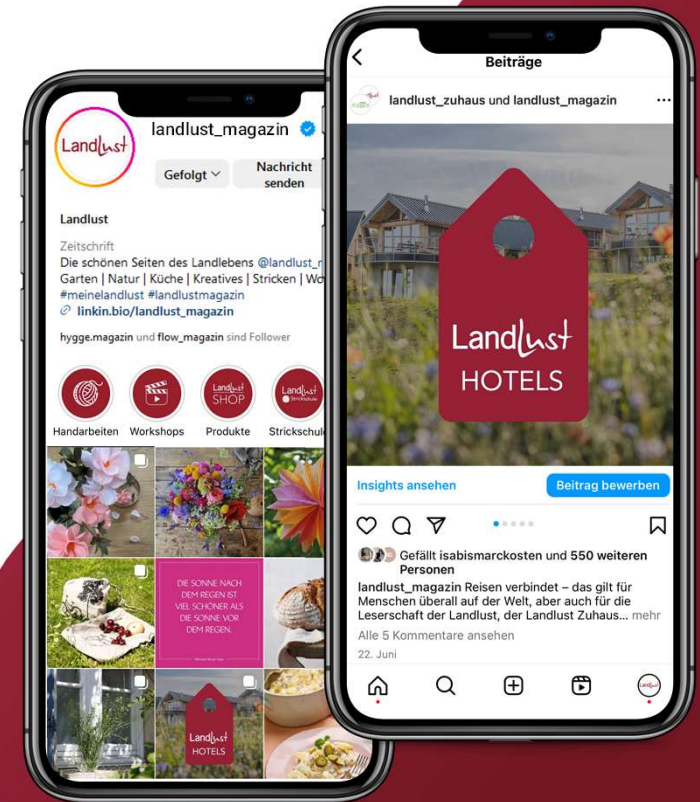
Landlust

landlust_magazin

Gefolgt

Nachricht senden

Landlust

Zeitschrift

Die schönen Seiten des Landlebens @landlust_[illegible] Garten | Natur | Küche | Kreatives | Stricken | Wo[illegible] #meinelandlust #landlustmagazin

linkin.bio/landlust_magazin

hygge.magazin und flow_magazin sind Follower

Handarbeiten

Workshops

Landlust SHOP

Produkte

Landlust Strickschule

Strickschule

DIE SONNE NACH DEM REGEN IST VIEL SCHÖNER ALS DIE SONNE VOR DEM REGEN.

Landlust HOTELS

Beiträge

landlust_zuhaus und landlust_magazin

Landlust HOTELS

Insights ansehen

Beitrag bewerben

Gefällt isabismarckosten und 550 weiteren Personen

landlust_magazin Reisen verbindet – das gilt für Menschen überall auf der Welt, aber auch für die Leserschaft der Landlust, der Landlust Zuhaus... mehr

Alle 5 Kommentare ansehen

22. Juni